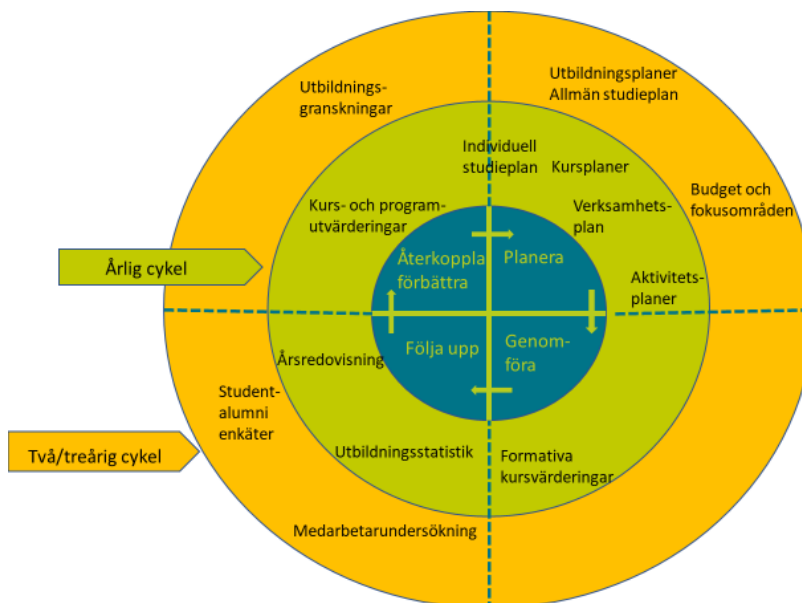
Utbildningsgranskningar

Utbildningsplaner
Allmän studieplan

Individuell studieplan

Kursplaner

Budget och fokusområden

Kurs- och programutvärderingar

Verksamhetsplan

Årlig cykel

Återkoppla förbättra

Planera

Aktivitetsplaner

Följa upp

Genomföra

Årsredovisning

Studentalumni enkäter

Två/treårig cykel

Utbildningsstatistik

Formativa kursvärderingar

Medarbetarundersökning